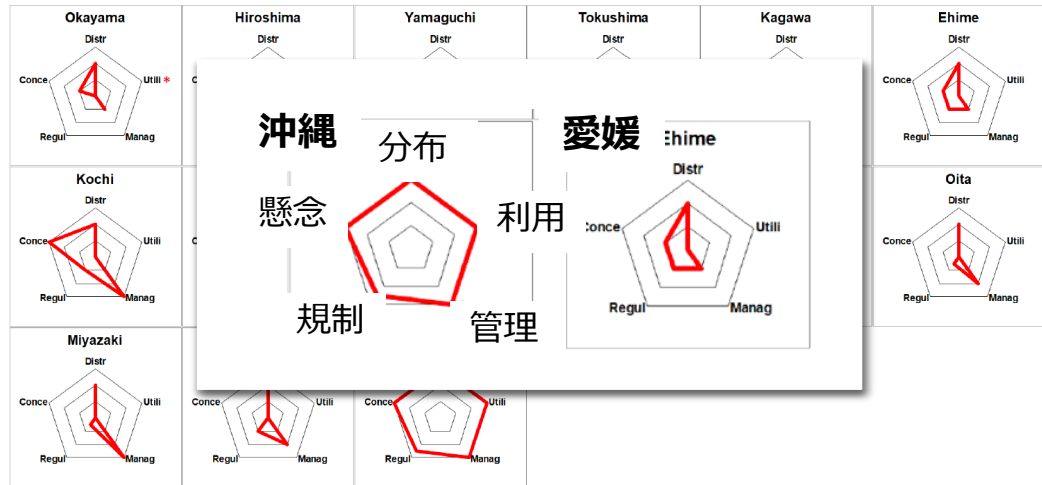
Okayama
Distr
Conce
Utili *
Regul
Manag

Hiroshima
Distr

Yamaguchi
Distr

Tokushima
Distr

Kagawa
Distr

Ehime
Distr
Conce
Utili
Regul
Manag

沖縄
分布
懸念
利用
規制
管理

愛媛
Ehime
Distr
Conce
Utili
Regul
Manag

Kochi
Distr
Conce
Utili
Regul
Manag

Oita
Distr
Conce
Utili
Regul
Manag

Miyazaki
Distr
Conce
Utili
Regul
Manag

Conce
Utili
Regul
Manag

Conce
Utili
Regul
Manag